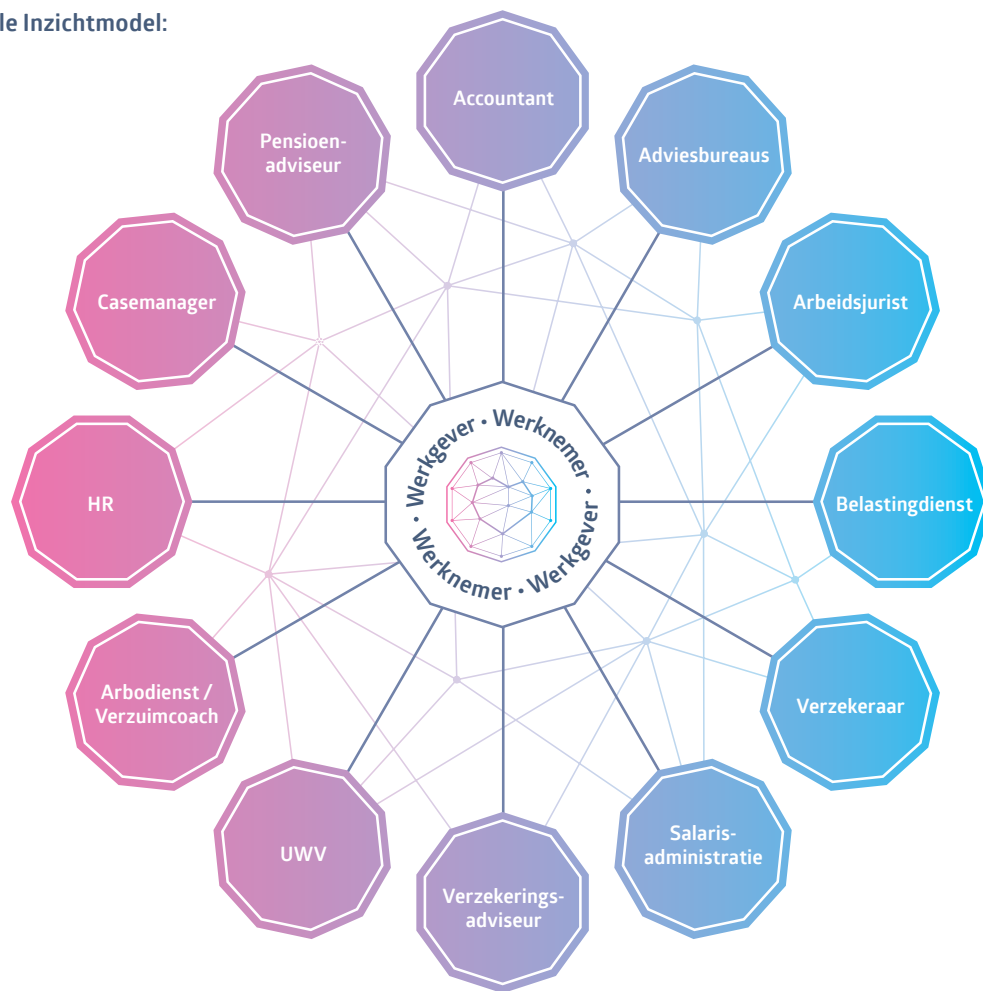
le Inzichtmodel:

Accountant

Adviesbureaus

Arbeidsjurist

Belastingdienst

Verzekeraar

Salarisadministratie

Verzekeringsadviseur

UWV

Arbodienst / Verzuimcoach

HR

Casemanager

Pensioenadviseur

Werkgever • Werknemer • Werkgever • Werknemer •